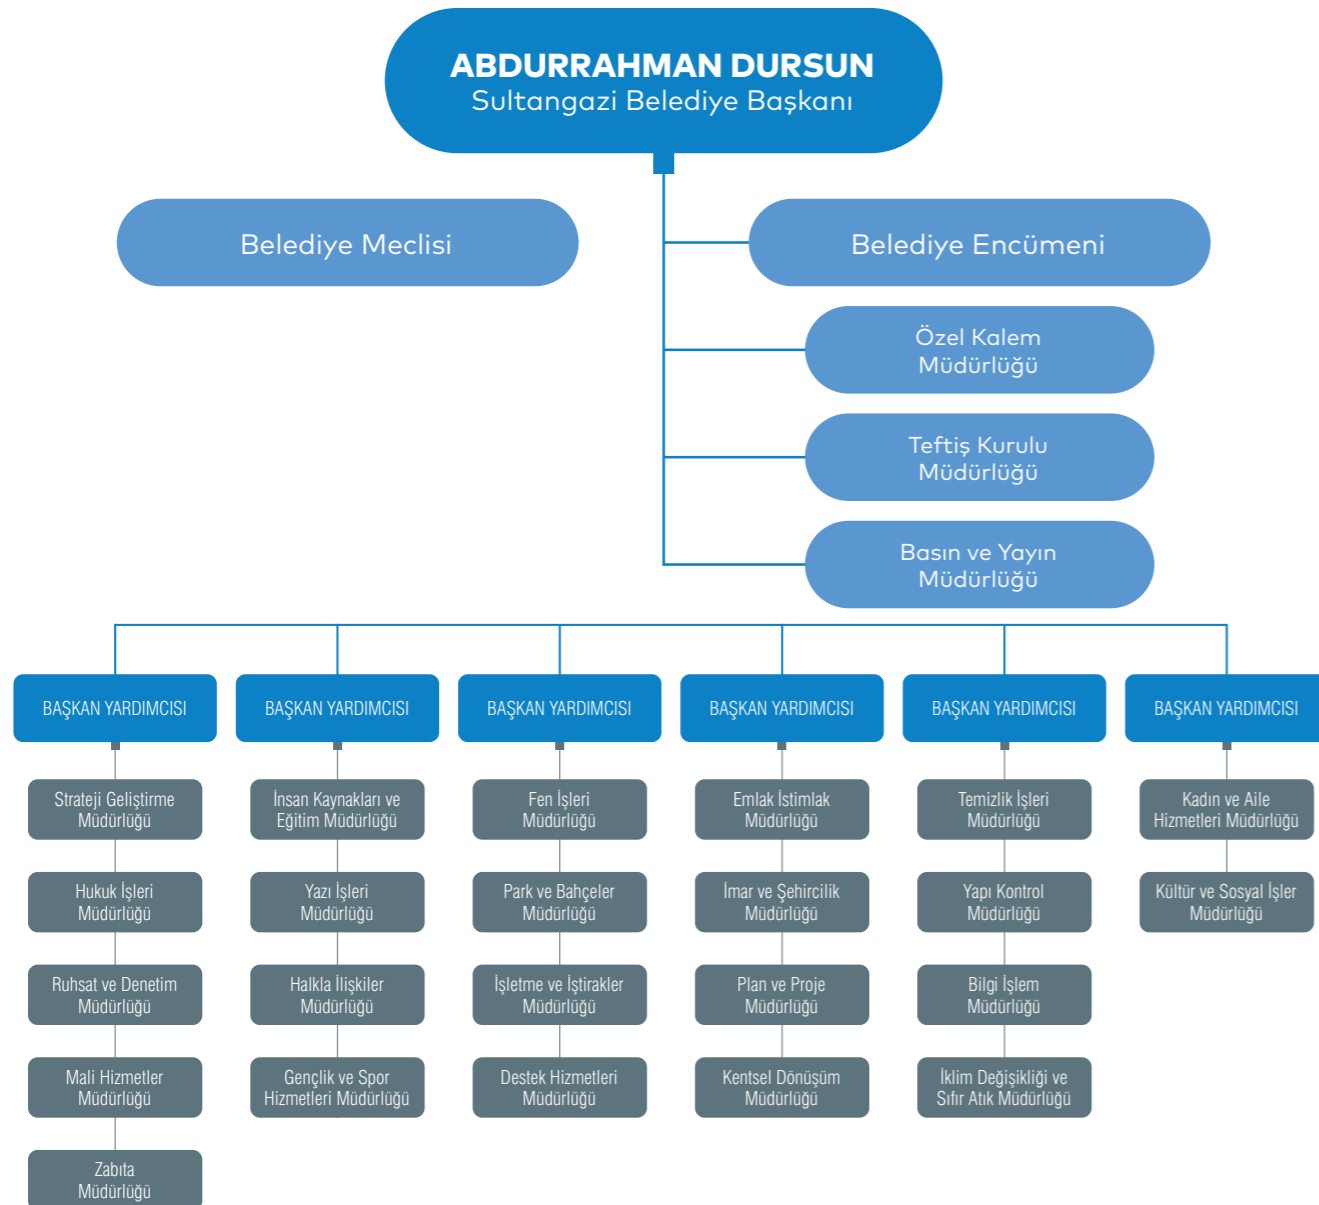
ABDURRAHMAN DURSUN
Sultangazi Belediye Başkanı

Belediye Meclisi

Belediye Encümeni

Özel Kalem Müdürlüğü

Teftiş Kurulu Müdürlüğü

Basın ve Yayın Müdürlüğü

BAŞKAN YARDIMCISI

Strateji Geliştirme Müdürlüğü

Hukuk İşleri Müdürlüğü

Ruhsat ve Denetim Müdürlüğü

Mali Hizmetler Müdürlüğü

Zabıta Müdürlüğü

BAŞKAN YARDIMCISI

İnsan Kaynakları ve Eğitim Müdürlüğü

Yazı İşleri Müdürlüğü

Halkla İlişkiler Müdürlüğü

Gençlik ve Spor Hizmetleri Müdürlüğü

BAŞKAN YARDIMCISI

Fen İşleri Müdürlüğü

Park ve Bahçeler Müdürlüğü

İşletme ve İştirakler Müdürlüğü

Destek Hizmetleri Müdürlüğü

BAŞKAN YARDIMCISI

Emlak İstimlak Müdürlüğü

İmar ve Şehircilik Müdürlüğü

Plan ve Proje Müdürlüğü

Kentsel Dönüşüm Müdürlüğü

BAŞKAN YARDIMCISI

Temizlik İşleri Müdürlüğü

Yapı Kontrol Müdürlüğü

Bilgi İşlem Müdürlüğü

İklim Değişikliği ve Sıfır Atık Müdürlüğü

BAŞKAN YARDIMCISI

Kadın ve Aile Hizmetleri Müdürlüğü

Kültür ve Sosyal İşler Müdürlüğü